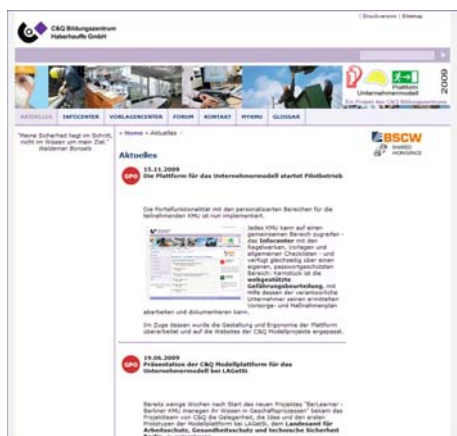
| Druckversion | Sitemap

C&Q Bildungszentrum Haberhauffe GmbH

Plattform Unternehmermodell

2009

Ein Projekt des C&Q Bildungszentrum

AKTUELLES | INFOCENTER | VORLAGENCENTER | FORUM | KONTAKT | MYKMU | GLOSSAR

"Meine Sicherheit liegt im Schritt, nicht im Wissen um mein Ziel." Waldemar Bonsels

» Home » Aktuelles »

BSCW SHARED WORKSPACE

Aktuelles

15.11.2009
Die Plattform für das Unternehmermodell startet Pilotbetrieb

Die Portalfunktionalität mit den personalisierten Bereichen für die teilnehmenden KMU ist nun implementiert.

Jedes KMU kann auf einen gemeinsamen Bereich zugreifen - das Infocenter mit den Regelwerken, Vorlagen und allgemeinen Checklisten - und verfügt gleichzeitig über einen eigenen, passwortgeschützten Bereich. Hierdurch ist die webgestützte Gefährdungsbeurteilung, mit Hilfe dessen der verantwortliche Unternehmer seinen ermittelten Vorsorge- und Maßnahmenplan abarbeiten und dokumentieren kann.

Im Zuge dessen wurde die Gestaltung und Ergonomie der Plattform überarbeitet und auf die Websites der C&Q Modellprojekte angepasst.

19.06.2009
Präsentation der C&Q Modellplattform für das Unternehmermodell bei LAGetSi

Bereits wenige Wochen nach Start des neuen Projektes "BerLearner - Berliner KMU managen ihr Wissen in Geschäftsprozessen" bekam das Projektteam von C&Q die Gelegenheit, die Idee und den ersten Prototypen der Modellplattform bei LAGetSi, dem Landesamt für Arbeitsschutz, Gesundheitsschutz und technische Sicherheit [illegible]